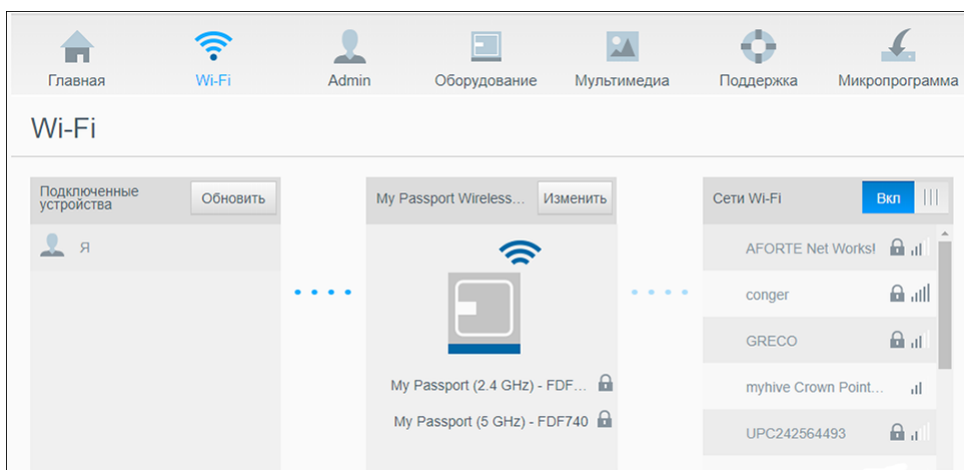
Главная Wi-Fi Admin Оборудование Мультимедиа Поддержка Микропрограмма

Wi-Fi

Подключенные устройства
Обновить

Я

My Passport Wireless...
Изменить

My Passport (2.4 GHz) - FDF...

My Passport (5 GHz) - FDF740

Сети Wi-Fi
Вкл

AFORTE Net Works!

conger

GRECO

myhive Crown Point...

UPC242564493